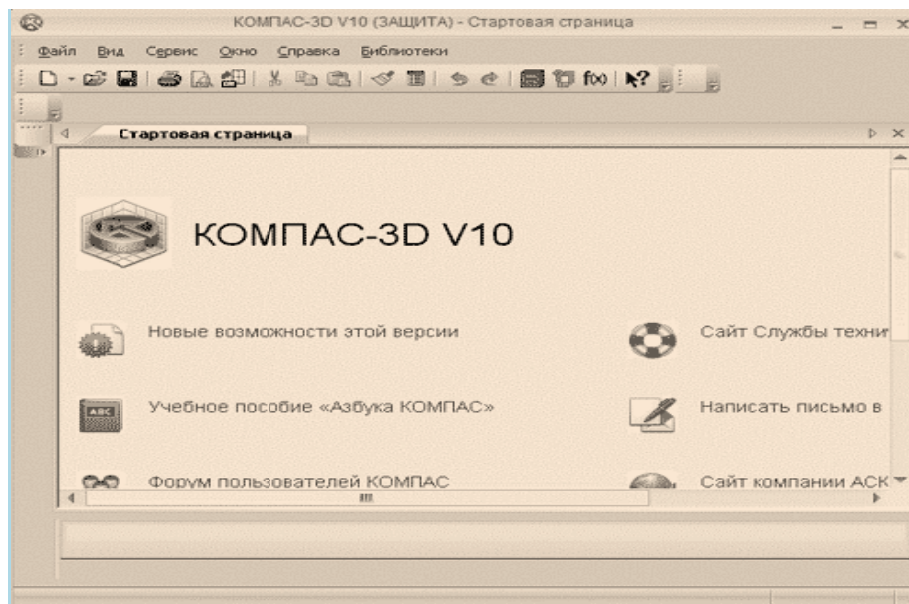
КОМПАС-3D V10 (ЗАЩИТА) - Стартовая страница

Файл Вид Сервис Окно Справка Библиотеки

Стартовая страница

КОМПАС-3D V10

Новые возможности этой версии

Сайт Службы техни

Учебное пособие «Азбука КОМПАС»

Написать письмо в

Форум пользователей КОМПАС

Сайт компании АСК